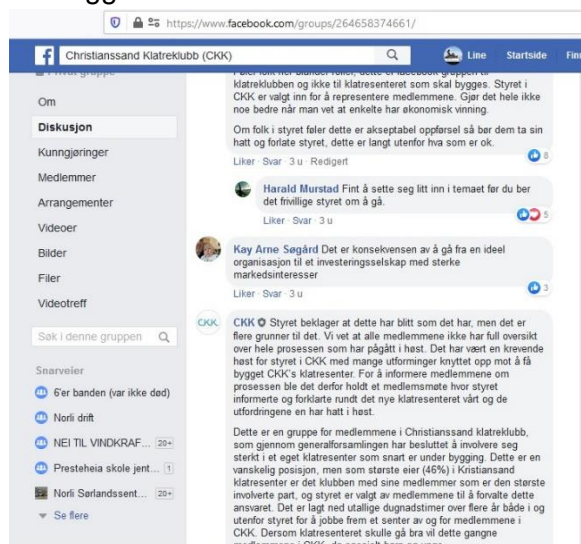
https://www.facebook.com/groups/264658374661/

Christianssand Klatreklubb (CKK)

Line Startside Fin

Privat gruppe

Om
Diskusjon
Kunngjøringer
Medlemmer
Arrangementer
Videoer
Bilder
Filer
Videotreff

Søk i denne gruppen

Snarveier
6'er banden (var ikke død)
Norli drift
NEI TIL VINDKRAF... 20+
Presteheia skole jent... 1
Norli Sørlandssent... 20+
Se flere

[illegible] klatreklubben og ikke til klatresenteret som skal bygges. Styret i CKK er valgt inn for å representere medlemmene. Gjør det hele ikke noe bedre når man vet at enkelte har økonomisk vinning.

Om folk i styret føler dette er akseptabel oppførsel så bør dem ta sin hatt og forlate styret, dette er langt utenfor hva som er ok.

Liker · Svar · 3 u · Redigert 8

Harald Murstad Fint å sette seg litt inn i temaet før du ber det frivillige styret om å gå.

Liker · Svar · 3 u

Kay Arne Søgård Det er konsekvensen av å gå fra en ideel organisasjon til et investeringsselskap med sterke markedsinteresser

Liker · Svar · 3 u 3

CKK Styret beklager at dette har blitt som det har, men det er flere grunner til det. Vi vet at alle medlemmene ikke har full oversikt over hele prosessen som har pågått i høst. Det har vært en krevende høst for styret i CKK med mange utforminger knyttet opp mot å få bygget CKK's klatresenter. For å informere medlemmene om prosessen ble det derfor holdt et medlemsmøte hvor styret informerte og forklarte rundt det nye klatresenteret vårt og de utfordringene en har hatt i høst.

Dette er en gruppe for medlemmene i Christiansand klatreklubb, som gjennom generalforsamlingen har besluttet å involvere seg sterkt i et eget klatresenter som snart er under bygging. Dette er en vanskelig posisjon, men som største eier (46%) i Kristiansand klatresenter er det klubben med sine medlemmer som er den største involverte part, og styret er valgt av medlemmene til å forvalte dette ansvaret. Det er lagt ned utallige dugnadstimer over flere år både i og utenfor styret for å jobbe frem et senter av og for medlemmene i CKK. Dersom klatresenteret skulle gå bra vil dette gagne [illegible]